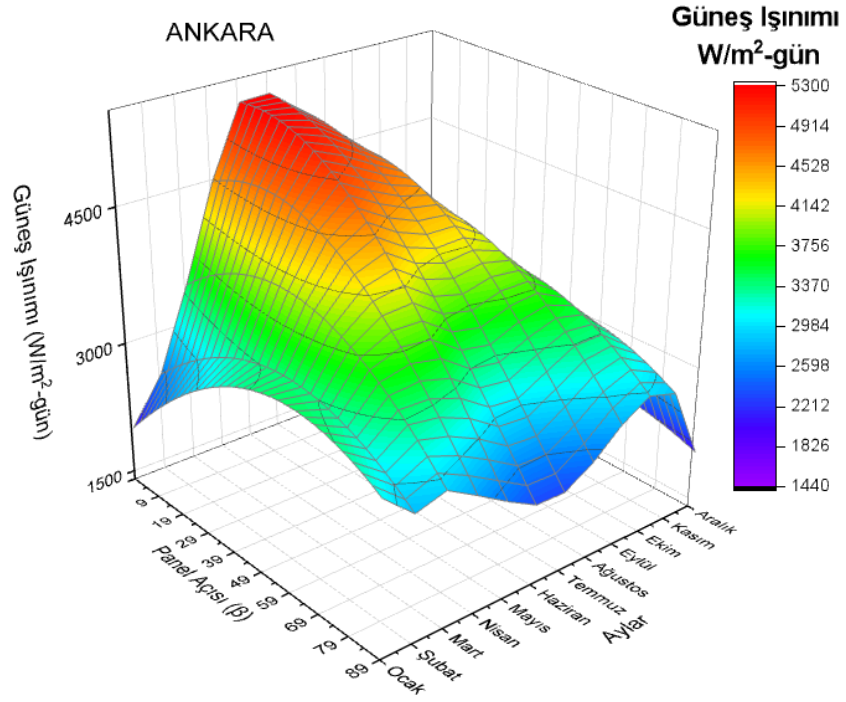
ANKARA

Güneş Işınımı
W/m$^2$-gün

5300
4914
4528
4142
3756
3370
2984
2598
2212
1826
1440

Güneş Işınımı (W/m$^2$-gün)

4500
3000
1500

0
10
20
30
40
50
60
70
80

Panel Açısı (β)

Ocak
Şubat
Mart
Nisan
Mayıs
Haziran
Temmuz
Ağustos
Eylül
Ekim
Kasım
Aralık

Aylar